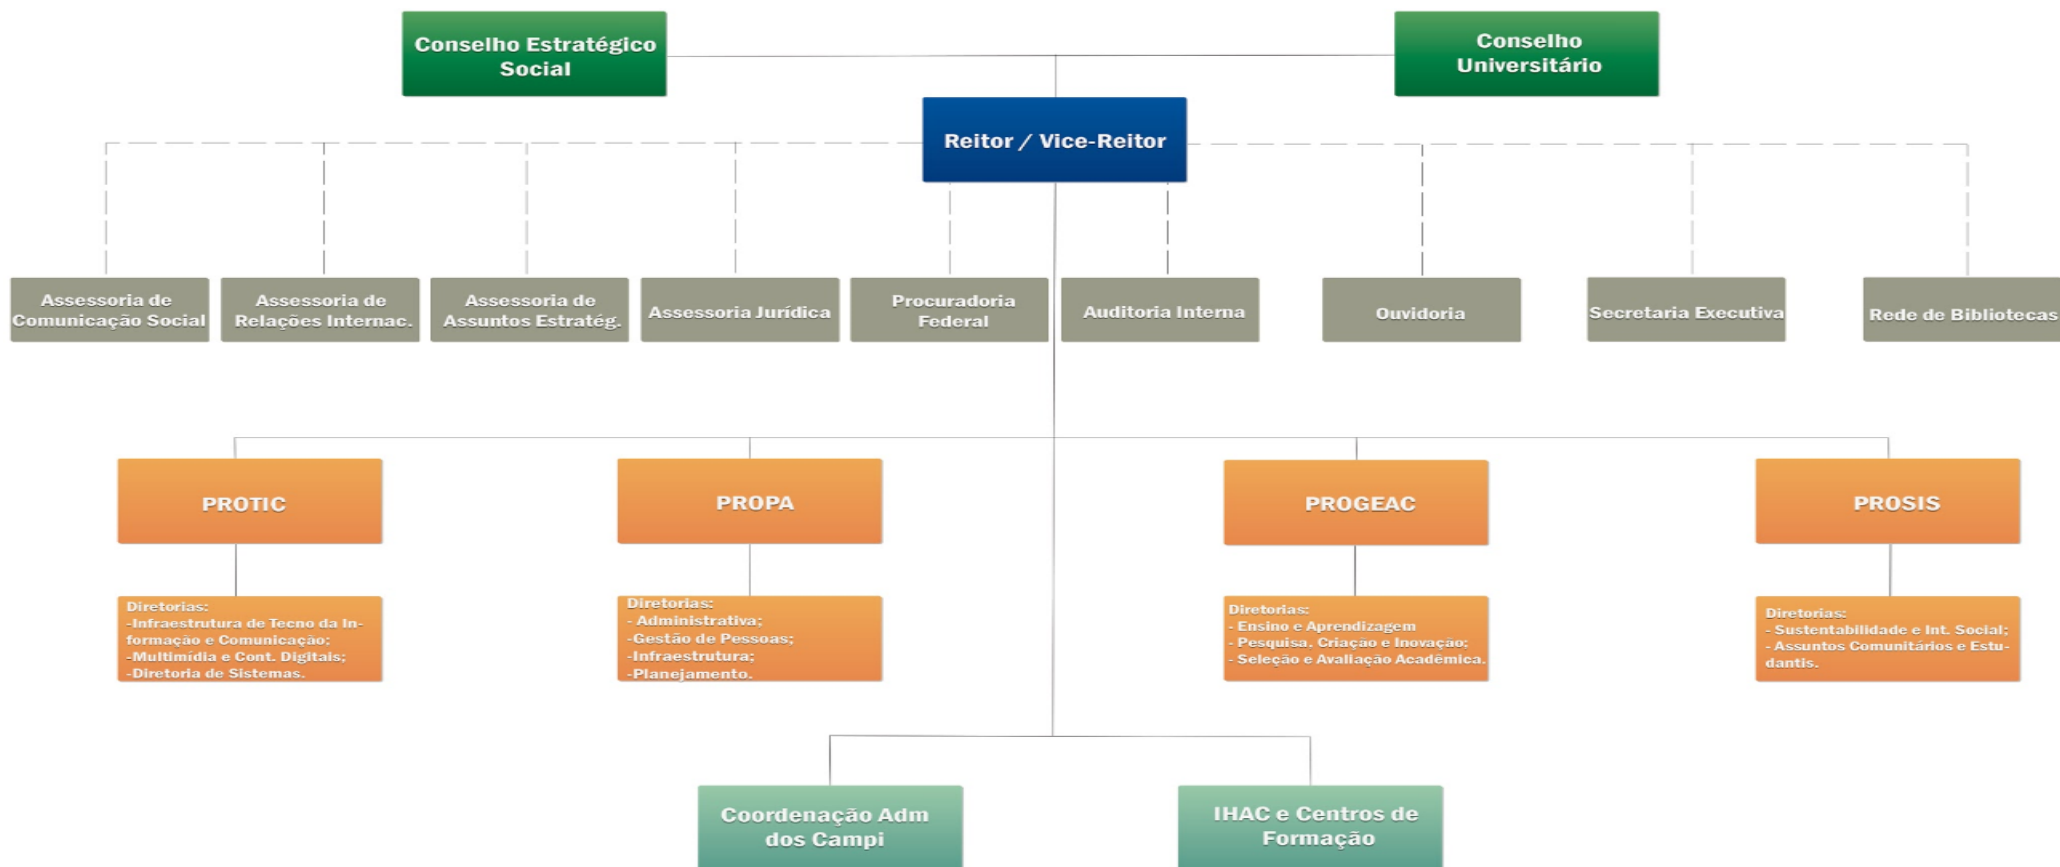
Conselho Estratégico Social

Conselho Universitário

Reitor / Vice-Reitor

Assessoria de Comunicação Social

Assessoria de Relações Internac.

Assessoria de Assuntos Estratég.

Assessoria Jurídica

Procuradoria Federal

Auditoria Interna

Ouvidoria

Secretaria Executiva

Rede de Bibliotecas

PROTIC

Diretorias:
-Infraestrutura de Tecno da Informação e Comunicação;
-Multimídia e Cont. Digitais;
-Diretoria de Sistemas.

PROPA

Diretorias:
- Administrativa;
-Gestão de Pessoas;
-Infraestrutura;
-Planejamento.

PROGEAC

Diretorias:
- Ensino e Aprendizagem
- Pesquisa, Criação e Inovação;
- Seleção e Avaliação Acadêmica.

PROSIS

Diretorias:
- Sustentabilidade e Int. Social;
- Assuntos Comunitários e Estudantis.

Coordenação Adm dos Campi

IHAC e Centros de Formação